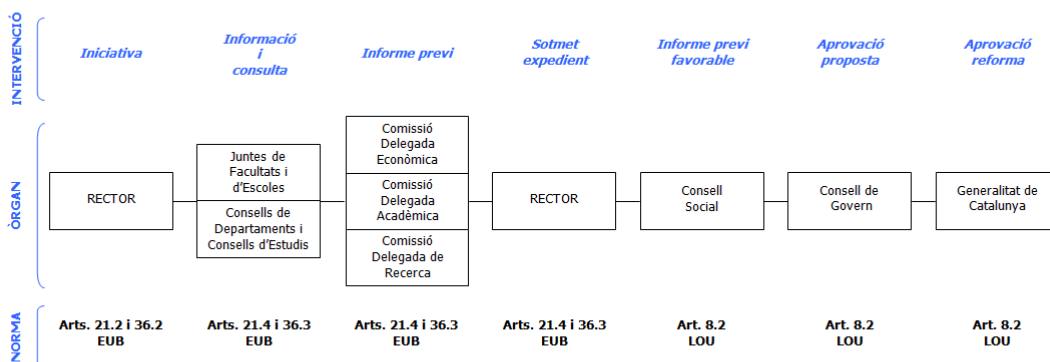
INTERVENCIÓ

Iniciativa

Informació i consulta

Informe previ

Sotmet expedient

Informe previ favorable

Aprovació proposta

Aprovació reforma

ÒRGAN

RECTOR

Juntes de Facultats i d'Escoles

Consells de Departaments i Consells d'Estudis

Comissió Delegada Econòmica

Comissió Delegada Acadèmica

Comissió Delegada de Recerca

RECTOR

Consell Social

Consell de Govern

Generalitat de Catalunya

NORMA

Arts. 21.2 i 36.2 EUB

Arts. 21.4 i 36.3 EUB

Arts. 21.4 i 36.3 EUB

Arts. 21.4 i 36.3 EUB

Art. 8.2 LOU

Art. 8.2 LOU

Art. 8.2 LOU